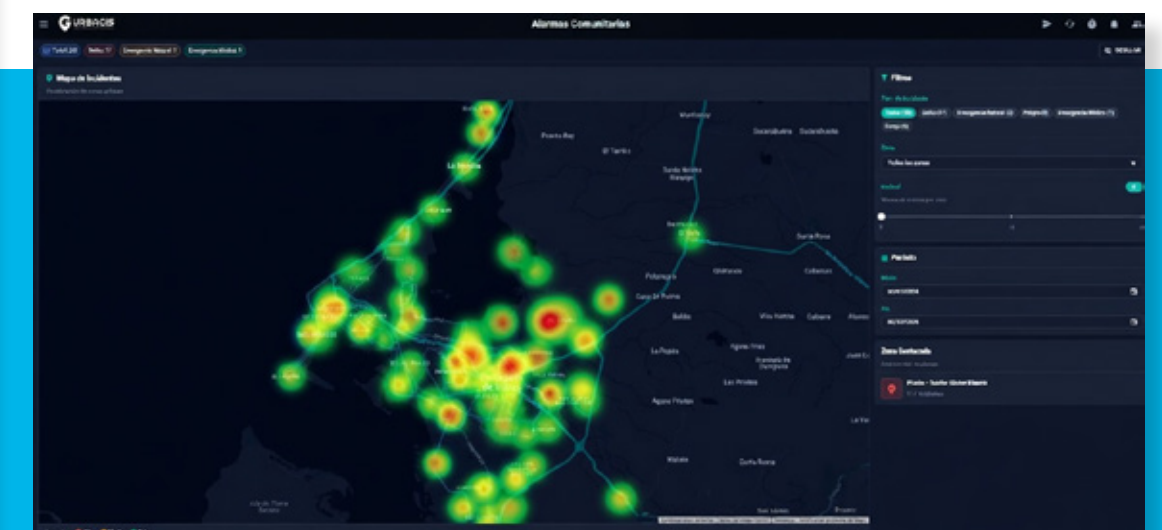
URBACIS

Alarmas Comunitarias

Total 230 | Delito 77 | Emergencia Natural 7 | Emergencia Médica 9

Mapa de Incidentes

Filtros

Tipo Actividad

Todos (30) | Delito (17) | Emergencia Natural (2) | Peligro (8) | Emergencia Médica (7) | Otros (5)

Zona

Todas las zonas

Período

Desde

Hasta

Zona Destacada

Pirámide de Mayo

La Reina

Punta Roy

El Tambo

Santa Rosa

Pudahuel

Buin

La Pintana

Villa Norte

Las Piedras

Isla de Maipo

Colina

Paine

Santa Rosa

La Florida

Puente Alto

Pirque

Calera de Tango

Talagante

Peñaflor

Agua Fría

La Vega

Lampa

Quilicura

Batuco

Bollenar

Santo Domingo

San Pedro

Alhué

Cerrillos

Las Mercedes

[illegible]